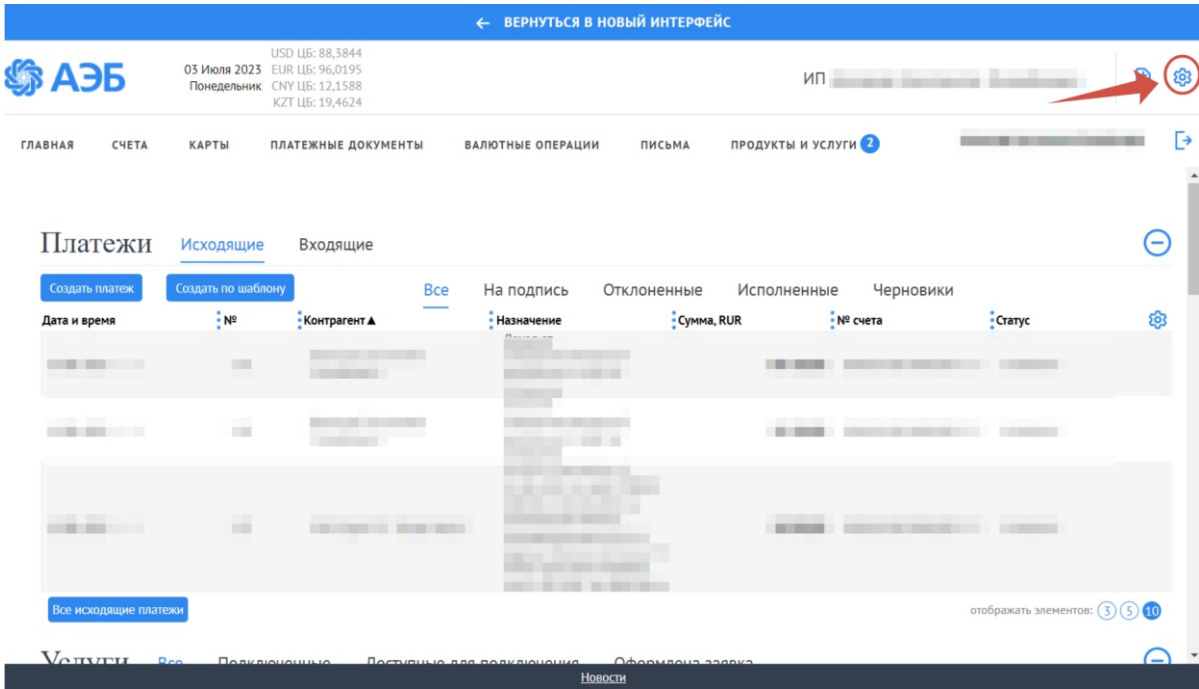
← ВЕРНУТЬСЯ В НОВЫЙ ИНТЕРФЕЙС

АЭБ

03 Июля 2023 Понедельник

USD ЦБ: 88,3844
EUR ЦБ: 96,0195
CNY ЦБ: 12,1588
KZT ЦБ: 19,4624

ИП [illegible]

ГЛАВНАЯ СЧЕТА КАРТЫ ПЛАТЕЖНЫЕ ДОКУМЕНТЫ ВАЛЮТНЫЕ ОПЕРАЦИИ ПИСЬМА ПРОДУКТЫ И УСЛУГИ 2

Платежи Исходящие Входящие

Создать платеж Создать по шаблону

Все На подпись Отклоненные Исполненные Черновики

| Дата и время | № | Контрагент ▲ | Назначение | Сумма, RUR | № счета | Статус |
|---|---|---|---|---|---|---|
| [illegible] | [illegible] | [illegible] | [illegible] | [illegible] | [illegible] | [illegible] |
| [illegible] | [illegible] | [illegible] | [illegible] | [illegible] | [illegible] | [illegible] |
| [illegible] | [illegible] | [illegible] | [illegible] | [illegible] | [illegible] | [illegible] |

Все исходящие платежи

отображать элементов: 3 5 10

Услуги Все Подключенные Доступные для подключения Оформлена заявка

Новости